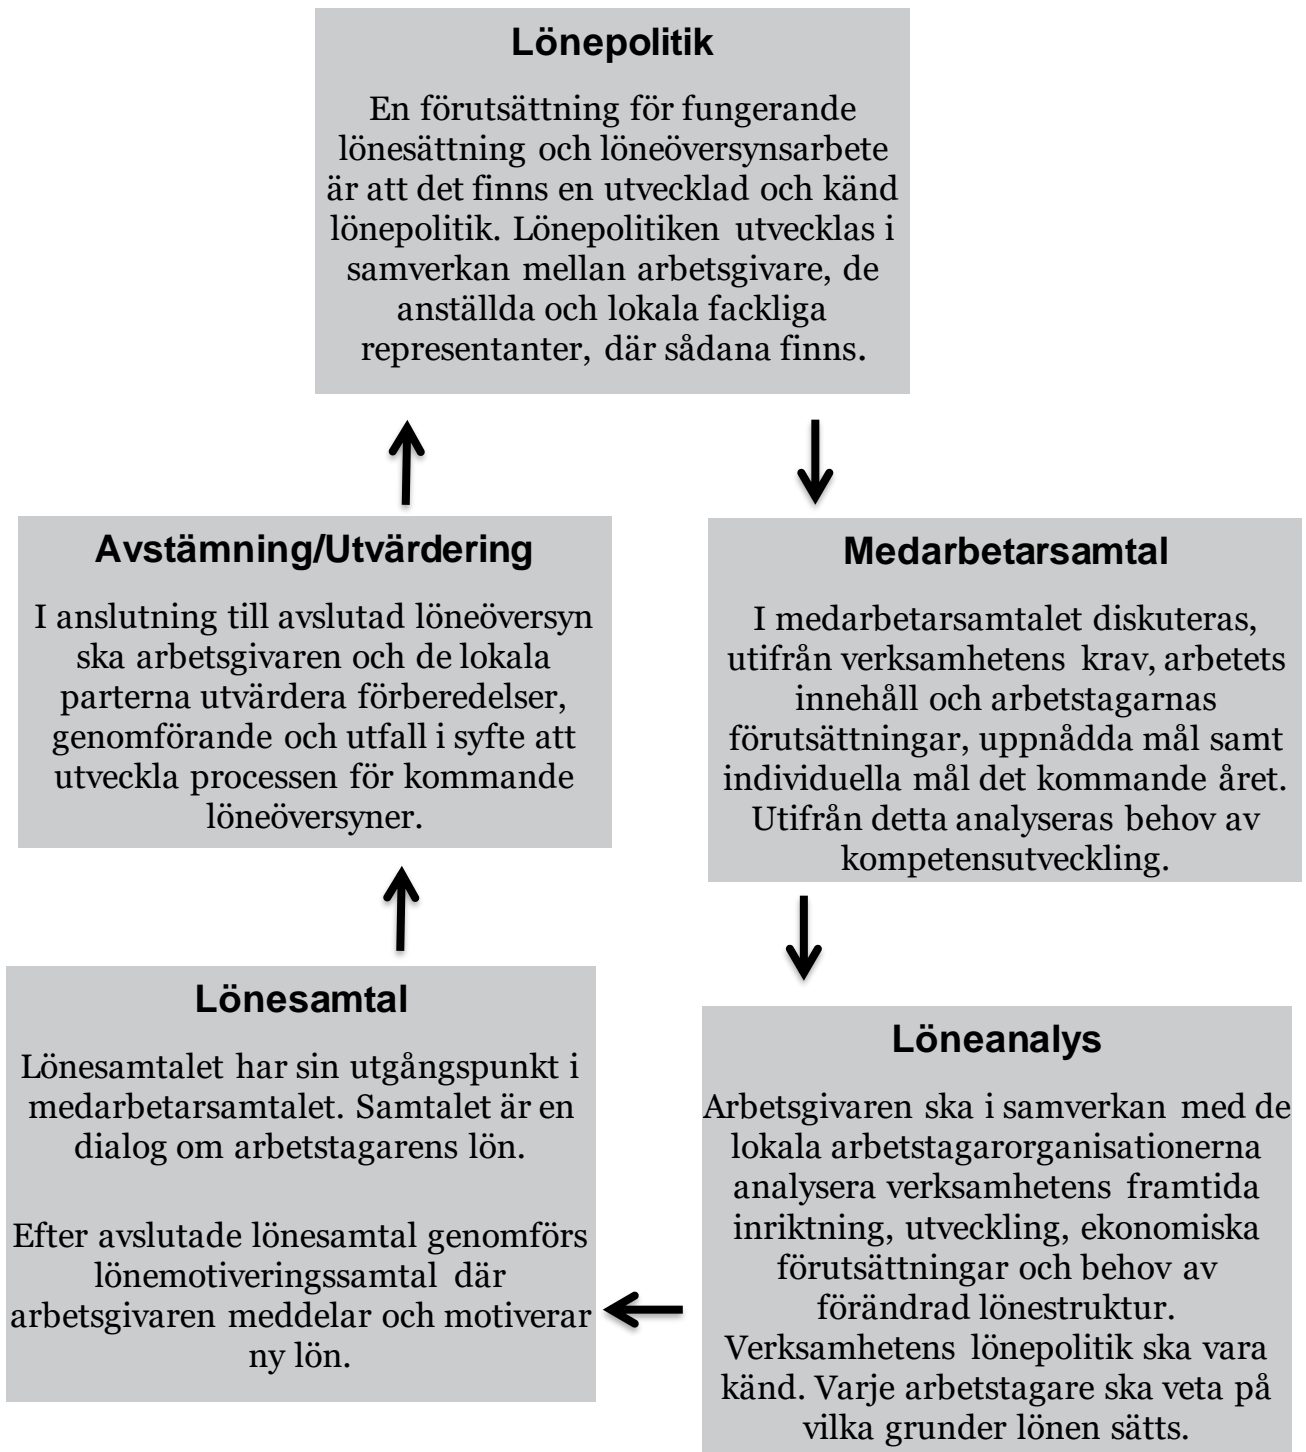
Lönepolitik

En förutsättning för fungerande lönesättning och löneöversynsarbete är att det finns en utvecklad och känd lönepolitik. Lönepolitiken utvecklas i samverkan mellan arbetsgivare, de anställda och lokala fackliga representanter, där sådana finns.

Medarbetarsamtal

I medarbetarsamtalet diskuteras, utifrån verksamhetens krav, arbetets innehåll och arbetstagarnas förutsättningar, uppnådda mål samt individuella mål det kommande året. Utifrån detta analyseras behov av kompetensutveckling.

Löneanalys

Arbetsgivaren ska i samverkan med de lokala arbetstagarorganisationerna analysera verksamhetens framtida inriktning, utveckling, ekonomiska förutsättningar och behov av förändrad lönestruktur. Verksamhetens lönepolitik ska vara känd. Varje arbetstagare ska veta på vilka grunder lönen sätts.

Lönesamtal

Lönesamtalet har sin utgångspunkt i medarbetarsamtalet. Samtalet är en dialog om arbetstagarens lön.

Efter avslutade lönesamtal genomförs lönemotiveringssamtal där arbetsgivaren meddelar och motiverar ny lön.

Avstämning/Utvärdering

I anslutning till avslutad löneöversyn ska arbetsgivaren och de lokala parterna utvärdera förberedelser, genomförande och utfall i syfte att utveckla processen för kommande löneöversyner.